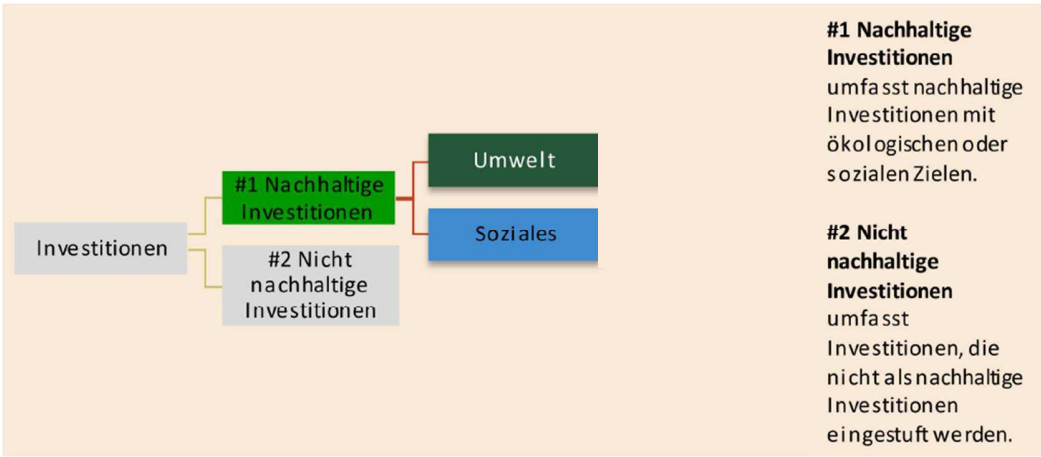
Investitionen

#1 Nachhaltige Investitionen

#2 Nicht nachhaltige Investitionen

Umwelt

Soziales

**#1 Nachhaltige Investitionen** umfasst nachhaltige Investitionen mit ökologischen oder sozialen Zielen.

**#2 Nicht nachhaltige Investitionen** umfasst Investitionen, die nicht als nachhaltige Investitionen eingestuft werden.